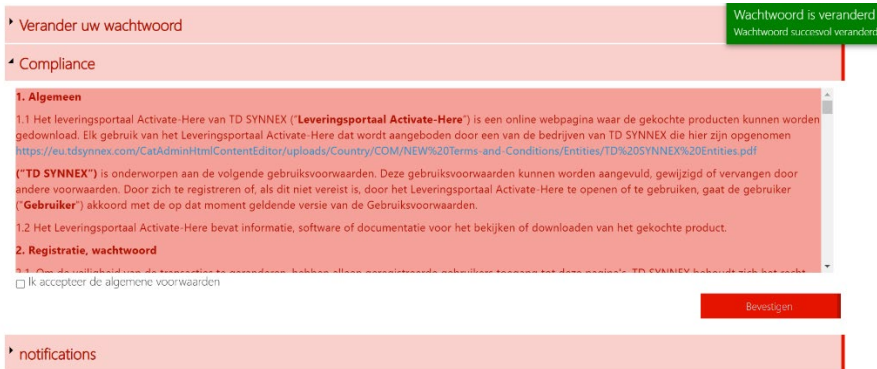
Verander uw wachtwoord

Wachtwoord is veranderd
Wachtwoord succesvol veranderd

Compliance

**1. Algemeen**

1.1 Het leveringsportaal Activate-Here van TD SYNNEX ("**Leveringsportaal Activate-Here**") is een online webpagina waar de gekochte producten kunnen worden gedownload. Elk gebruik van het Leveringsportaal Activate-Here dat wordt aangeboden door een van de bedrijven van TD SYNNEX die hier zijn opgenomen https://eu.tdsynnex.com/CatAdminHtmlContentEditor/uploads/Country/COM/NEW%20Terms-and-Conditions/Entities/TD%20SYNNEX%20Entities.pdf

("**TD SYNNEX**") is onderworpen aan de volgende gebruiksvoorwaarden. Deze gebruiksvoorwaarden kunnen worden aangevuld, gewijzigd of vervangen door andere voorwaarden. Door zich te registreren of, als dit niet vereist is, door het Leveringsportaal Activate-Here te openen of te gebruiken, gaat de gebruiker ("**Gebruiker**") akkoord met de op dat moment geldende versie van de Gebruiksvoorwaarden.

1.2 Het Leveringsportaal Activate-Here bevat informatie, software of documentatie voor het bekijken of downloaden van het gekochte product.

**2. Registratie, wachtwoord**

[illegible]

Ik accepteer de algemene voorwaarden

Bevestigen

notifications